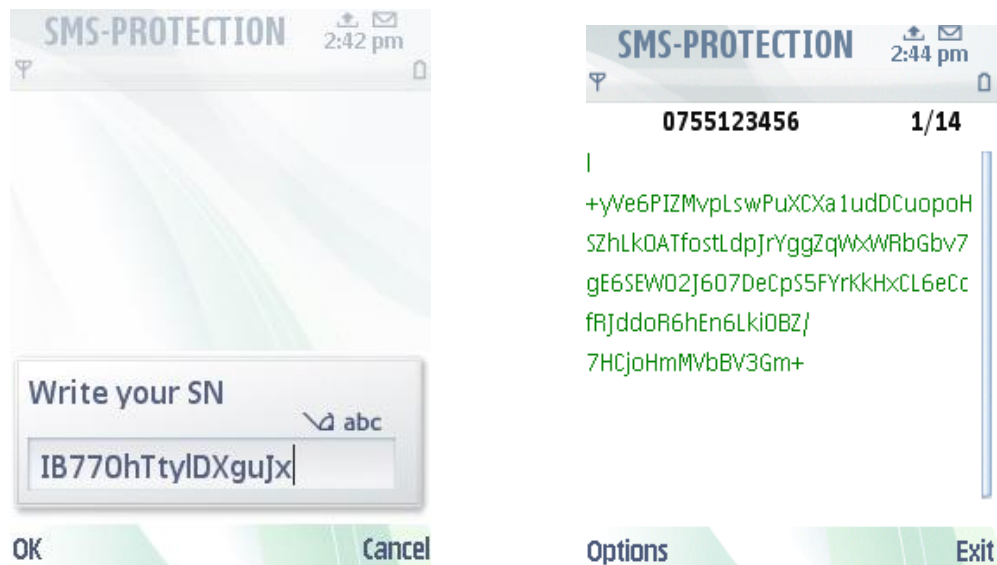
SMS-PROTECTION 2:42 pm

Write your SN

abc

IB77OhTtylDXguJx

OK Cancel

SMS-PROTECTION 2:44 pm

0755123456 1/14

l
+yVe6PIZMvpLswPuXCXa1udDCuopoHSZhLkOATfostLdpJrYggZqWxWRbGbv7gE6SEWO2J6O7DeCpS5FYrKkHxCL6eCcfRJddoR6hEn6LkiOBZ/7HCjoHmMVbBV3Gm+

Options Exit